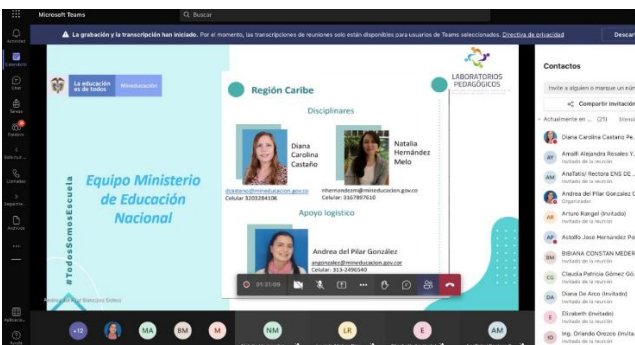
Microsoft Teams
Buscar
La grabación y la transcripción han iniciado. Por el momento, las transcripciones de reuniones solo están disponibles para usuarios de Teams seleccionados. Directiva de privacidad
Descar

Actividad
Chat
Equipos
Tareas
Calendario
Llamadas
Archivos
Aplicaciones
Ayuda

La educación es de todos
Mineducación

Equipo Ministerio de Educación Nacional

#TodosSomosEscuela

LABORATORIOS PEDAGÓGICOS

Región Caribe

Disciplinares

Diana Carolina Castaño
dcastano@mineducacion.gov.co
Celular: 3203284106

Natalia Hernández Melo
nhernandezm@mineducacion.gov.co
Celular: 3167897610

Apoyo logístico

Andrea del Pilar González
angonzalez@mineducacion.gov.co
Celular: 313-2496540

01:21:09

Contactos
Invite a alguien o marque un núm
Compartir invitación
Actualmente en ... (25)
Diana Carolina Castaño Pe...
Arralfi Alejandra Rosales Y...
Invitado de la reunión
Anaffativ/ Rectora ENS DE...
Invitado de la reunión
Andrea del Pilar González C
Organizador
Arturo Rangel (Invitado)
Invitado de la reunión
Astolfo Jose Hernandez Pa...
Invitado de la reunión
BIBIANA CONSTAN MEDER
Invitado de la reunión
Claudia Patricia Gómez Gó...
Invitado de la reunión
Diana Da Arco (Invitado)
Invitado de la reunión
Elizabeth (Invitado)
Invitado de la reunión
Ing. Orlando Orozco (Invita...
Invitado de la reunión

+12
MA
BM
M
NM
LR
E
AM